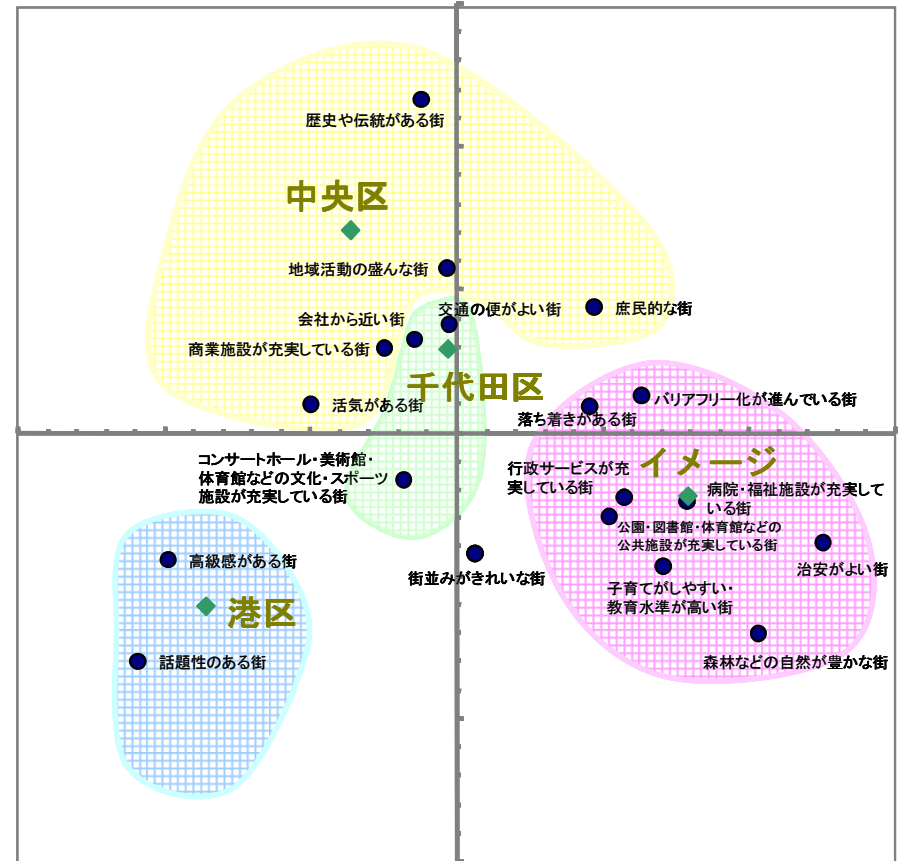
歴史や伝統がある街

中央区

地域活動の盛んな街

交通の便がよい街

庶民的な街

会社から近い街

商業施設が充実している街

千代田区

活気がある街

バリアフリー化が進んでいる街

落ち着きがある街

コンサートホール・美術館・体育館などの文化・スポーツ施設が充実している街

イメージ

行政サービスが充実している街

病院・福祉施設が充実している街

公園・図書館・体育館などの公共施設が充実している街

高級感がある街

治安がよい街

街並みがきれいな街

港区

子育てがしやすい・教育水準が高い街

話題性のある街

森林などの自然が豊かな街